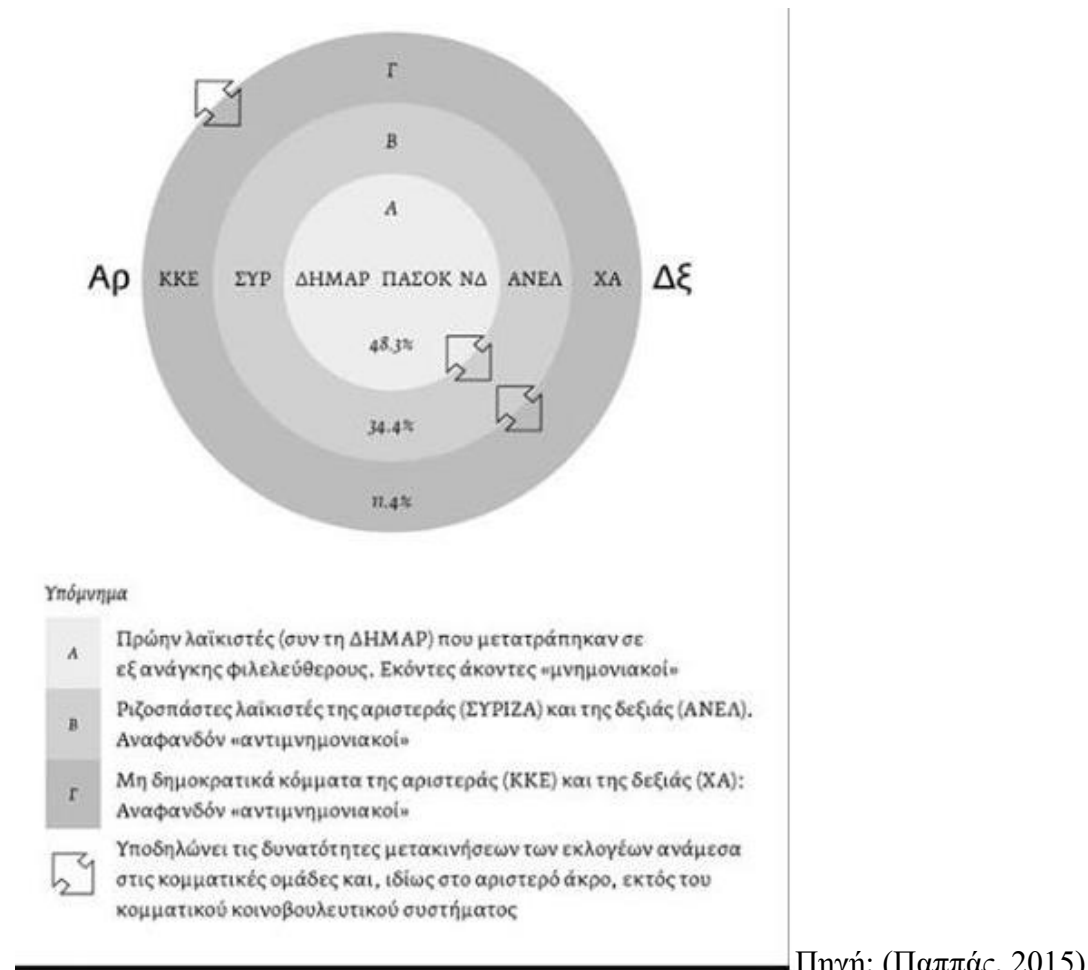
Γ

Β

Α

Αρ ΚΚΕ ΣΥΡ ΔΗΜΑΡ ΠΑΣΟΚ ΝΔ ΑΝΕΛ ΧΑ Δξ

48.3%

34.4%

11.4%

Υπόμνημα

| | |
|---|---|
| Α | Πρώην λαϊκιστές (συν τη ΔΗΜΑΡ) που μετατράπηκαν σε εξ ανάγκης φιλελεύθερους. Εκόντες άκοντες «μνημονιακοί» |
| Β | Ριζοσπάστες λαϊκιστές της αριστεράς (ΣΥΡΙΖΑ) και της δεξιάς (ΑΝΕΛ). Αναφανδόν «αντιμνημονιακοί» |
| Γ | Μη δημοκρατικά κόμματα της αριστεράς (ΚΚΕ) και της δεξιάς (ΧΑ): Αναφανδόν «αντιμνημονιακοί» |
| | Υποδηλώνει τις δυνατότητες μετακινήσεων των εκλογέων ανάμεσα στις κομματικές ομάδες και, ιδίως στο αριστερό άκρο, εκτός του κομματικού κοινοβουλευτικού συστήματος |

Πηγή: (Παππάς, 2015)